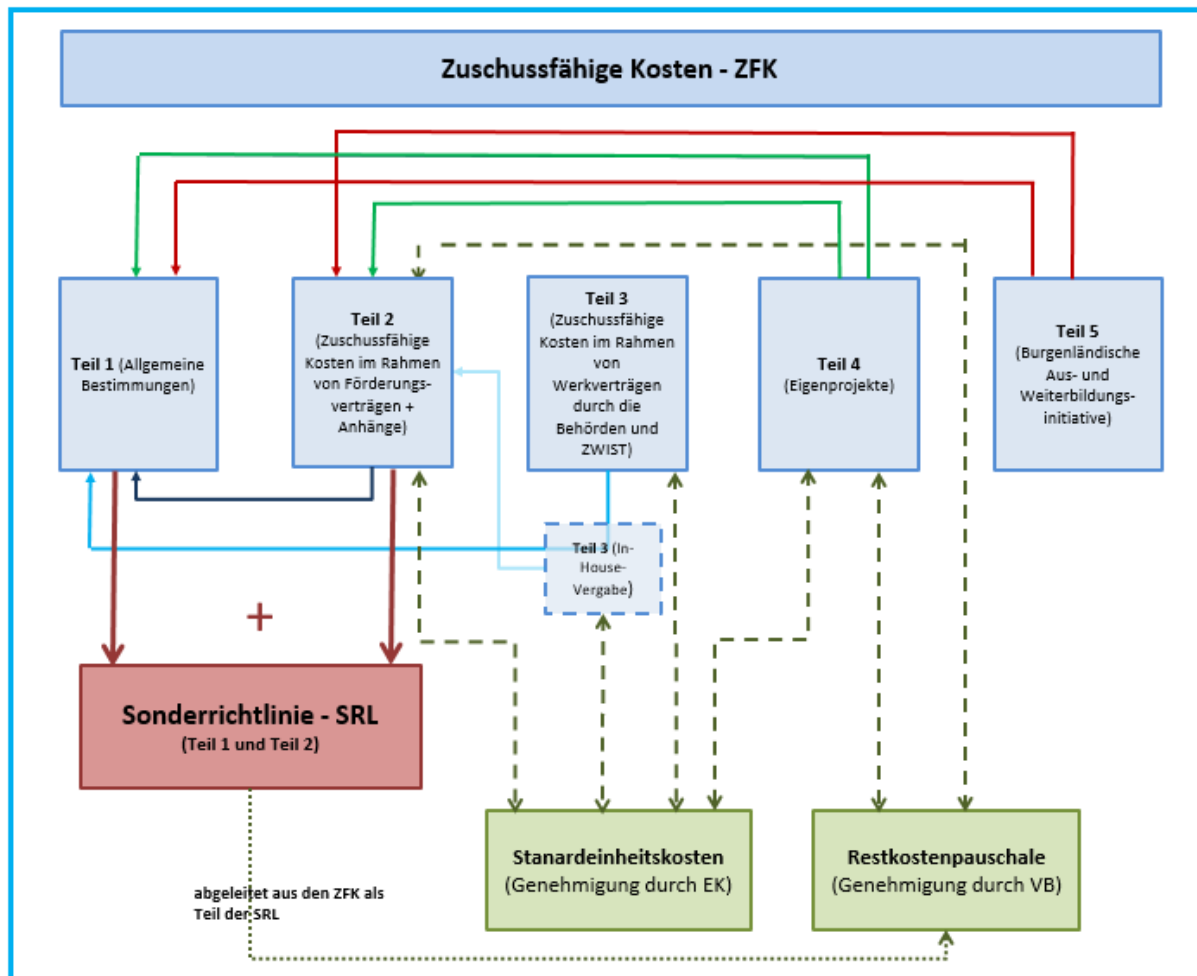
Zuschussfähige Kosten - ZFK

Teil 1 (Allgemeine Bestimmungen)

Teil 2 (Zuschussfähige Kosten im Rahmen von Förderungsverträgen + Anhänge)

Teil 3 (Zuschussfähige Kosten im Rahmen von Werkverträgen durch die Behörden und ZWIST)

Teil 4 (Eigenprojekte)

Teil 5 (Burgenländische Aus- und Weiterbildungsinitiative)

Teil 3 (In-House-Vergabe)

+

Sonderrichtlinie - SRL
(Teil 1 und Teil 2)

Stanardeinheitskosten
(Genehmigung durch EK)

Restkostenpauschale
(Genehmigung durch VB)

abgeleitet aus den ZFK als Teil der SRL